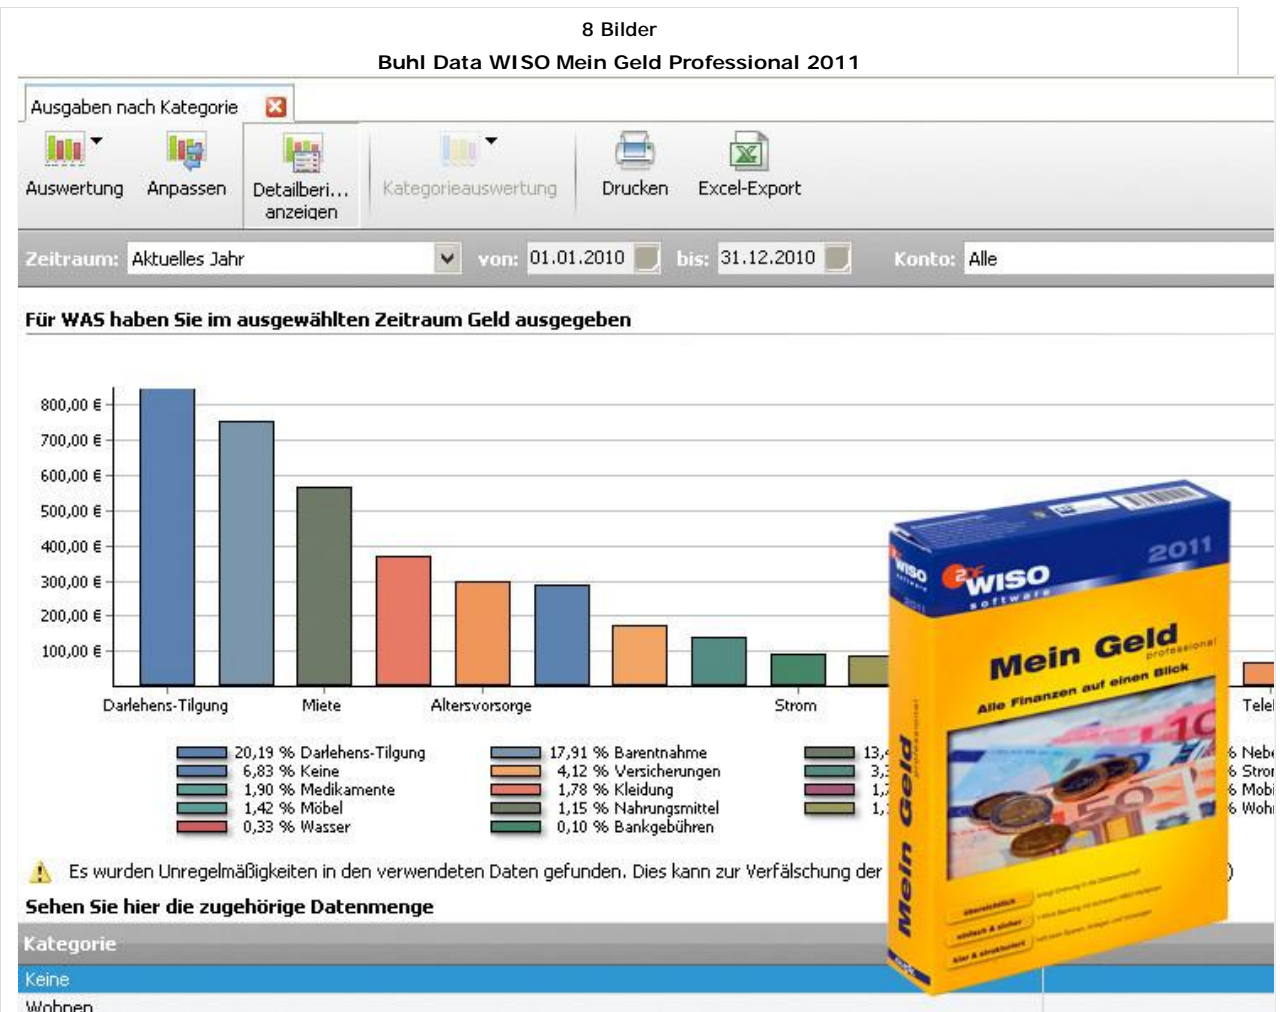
8 Bilder

Buhl Data WISO Mein Geld Professional 2011

Ausgaben nach Kategorie

Auswertung Anpassen Detailberi... anzeigen Kategorieauswertung Drucken Excel-Export

Zeitraum: Aktuelles Jahr von: 01.01.2010 bis: 31.12.2010 Konto: Alle

Für WAS haben Sie im ausgewählten Zeitraum Geld ausgegeben

800,00 €
700,00 €
600,00 €
500,00 €
400,00 €
300,00 €
200,00 €
100,00 €

Darlehens-Tilgung Miete Altersvorsorge Strom Tele

20,19 % Darlehens-Tilgung
6,83 % Keine
1,90 % Medikamente
1,42 % Möbel
0,33 % Wasser
17,91 % Barentnahme
4,12 % Versicherungen
1,78 % Kleidung
1,15 % Nahrungsmittel
0,10 % Bankgebühren
13,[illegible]
3,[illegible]
1,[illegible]
1,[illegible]
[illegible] Nebe
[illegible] Stro
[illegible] Mob
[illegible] Woh

Es wurden Unregelmäßigkeiten in den verwendeten Daten gefunden. Dies kann zur Verfälschung der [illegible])

Sehen Sie hier die zugehörige Datenmenge

Kategorie
Keine
Wohnen

WISO software 2011
2011
Mein Geld professional
Alle Finanzen auf einen Blick
Mein Geld professional
übersichtlich
einfach & sicher
klar & strukturiert